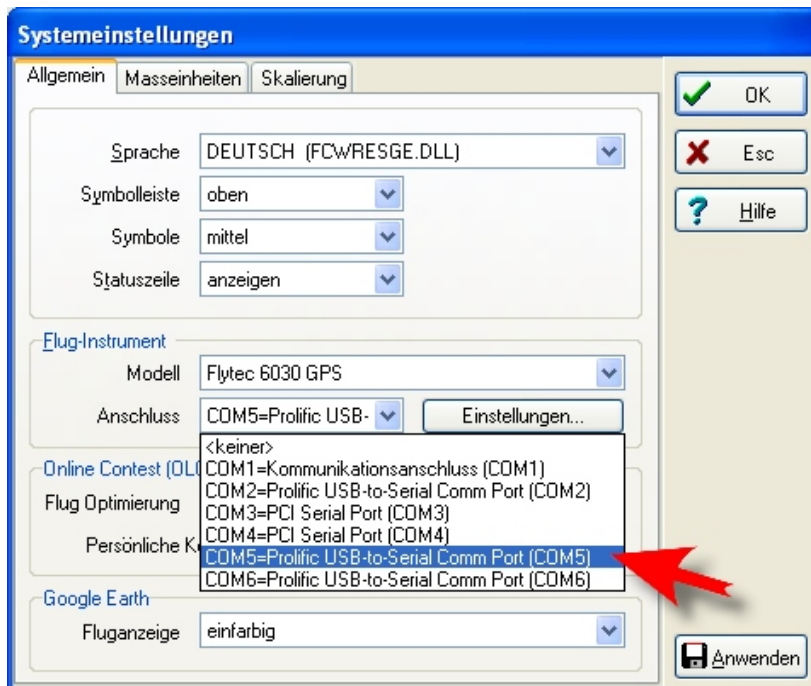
Systemeinstellungen

Allgemein | Masseinheiten | Skalierung

OK
Esc
Hilfe

Sprache DEUTSCH (FCWRESGE.DLL)
Symbolleiste oben
Symbole mittel
Statuszeile anzeigen

Flug-Instrument
Modell Flytec 6030 GPS
Anschluss COM5=Prolific USB-
Einstellungen...

<keiner>
COM1=Kommunikationsanschluss (COM1)
COM2=Prolific USB-to-Serial Comm Port (COM2)
COM3=PCI Serial Port (COM3)
COM4=PCI Serial Port (COM4)
COM5=Prolific USB-to-Serial Comm Port (COM5)
COM6=Prolific USB-to-Serial Comm Port (COM6)

Online Contest (OL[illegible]
Flug Optimierung
Persönliche K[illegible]

Google Earth
Fluganzeige einfarbig

Anwenden